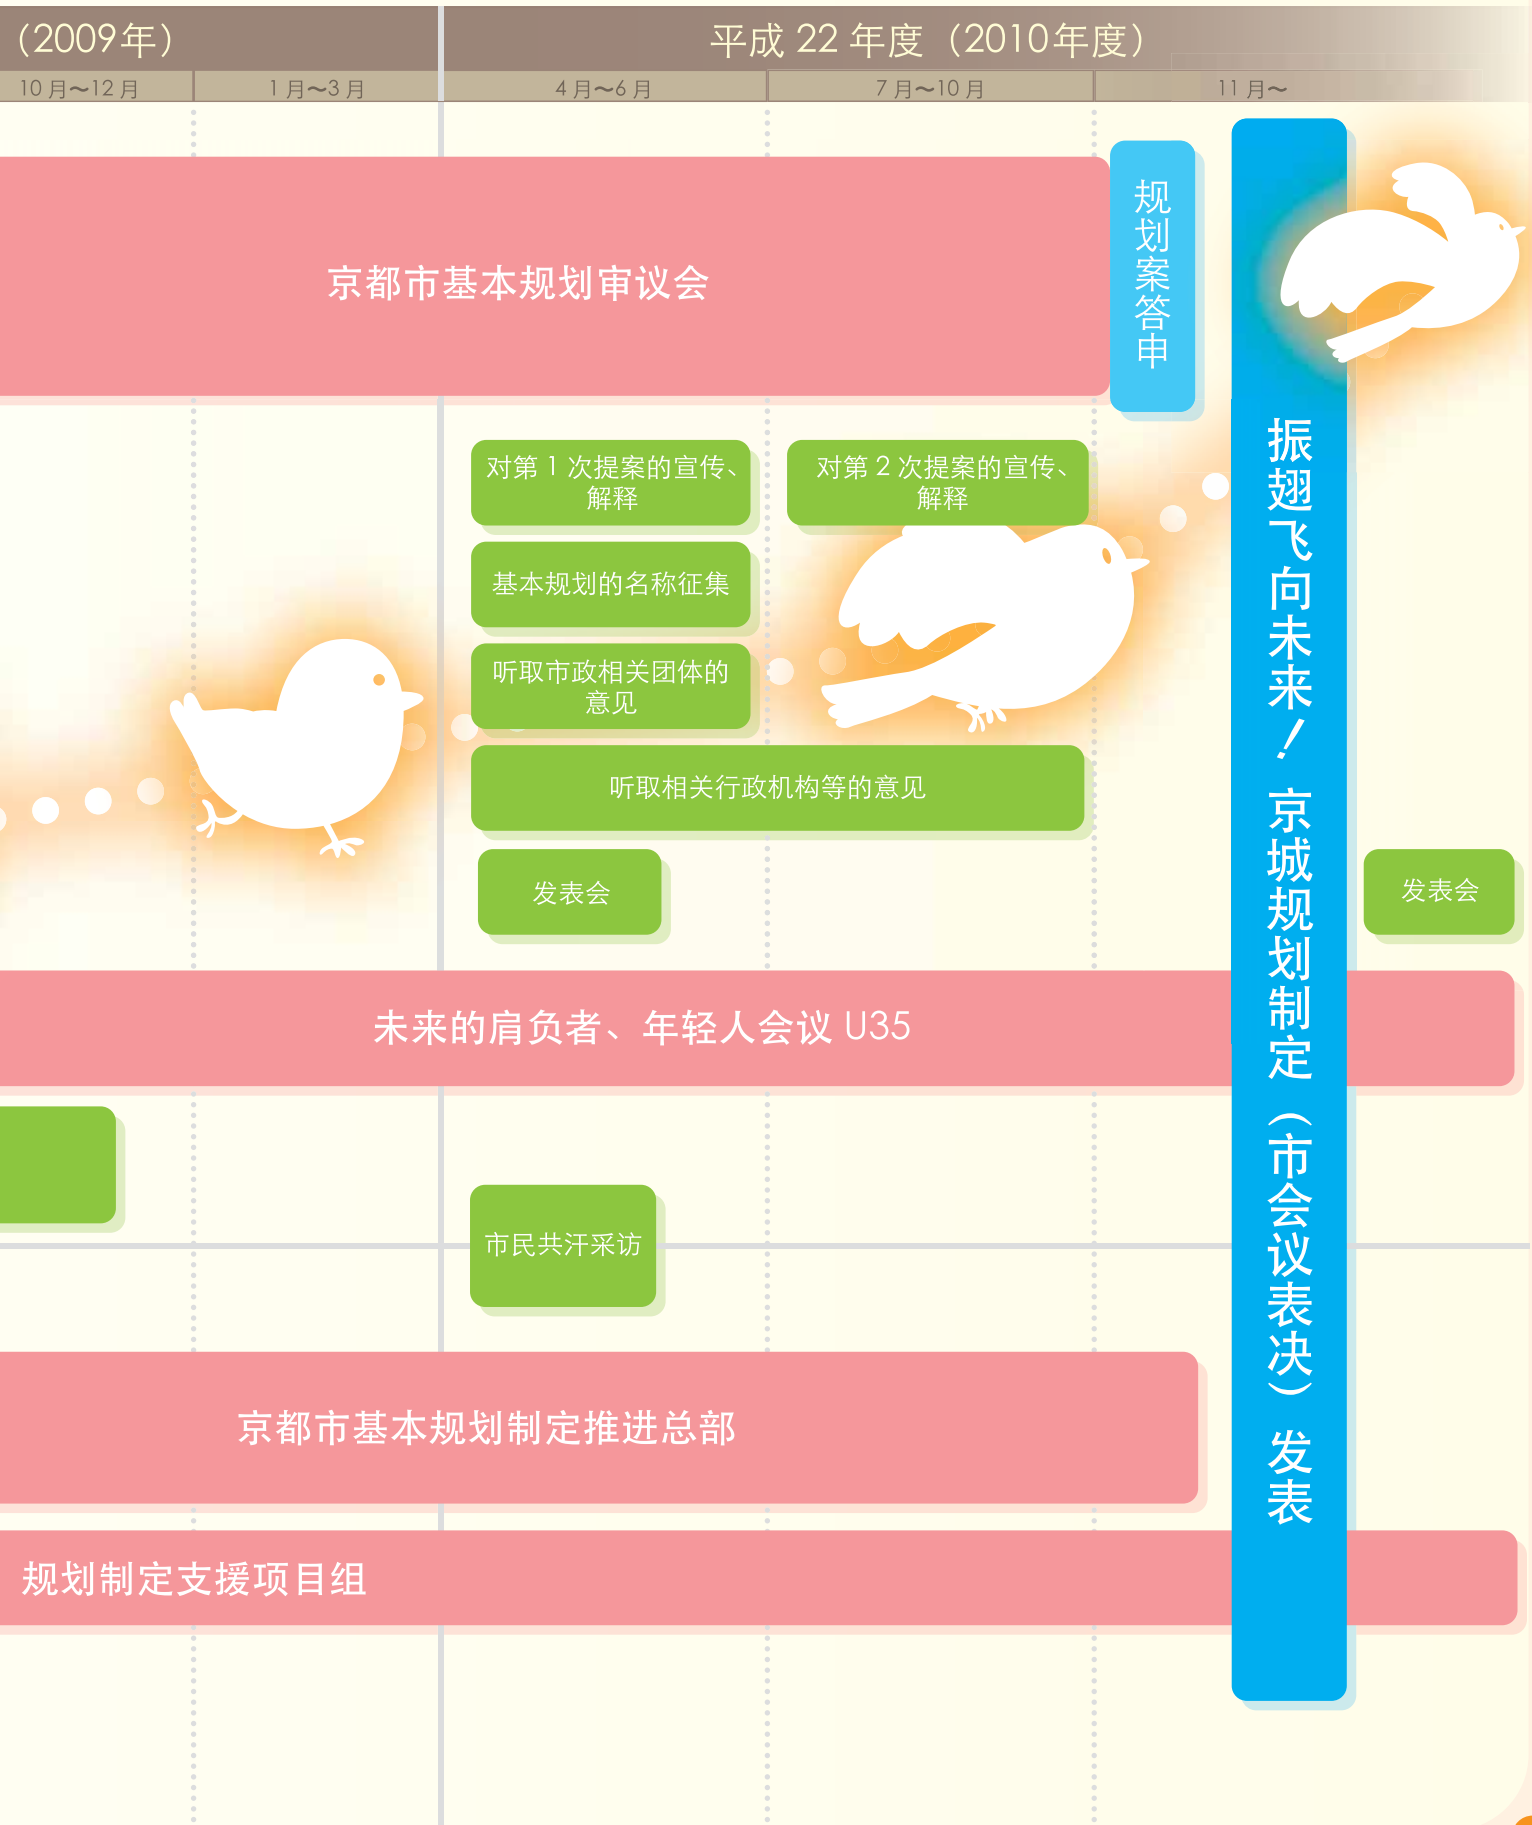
(2009年)

平成 22 年度（2010年度）

10 月～12 月

1 月～3 月

4 月～6 月

7 月～10 月

11 月～

京都市基本规划审议会

规划案答申

振翅飞向未来！京城规划制定（市会议表决）发表

对第 1 次提案的宣传、解释

对第 2 次提案的宣传、解释

基本规划的名称征集

听取市政相关团体的意见

听取相关行政机构等的意见

发表会

发表会

未来的肩负者、年轻人会议 U35

市民共汗采访

京都市基本规划制定推进总部

规划制定支援项目组